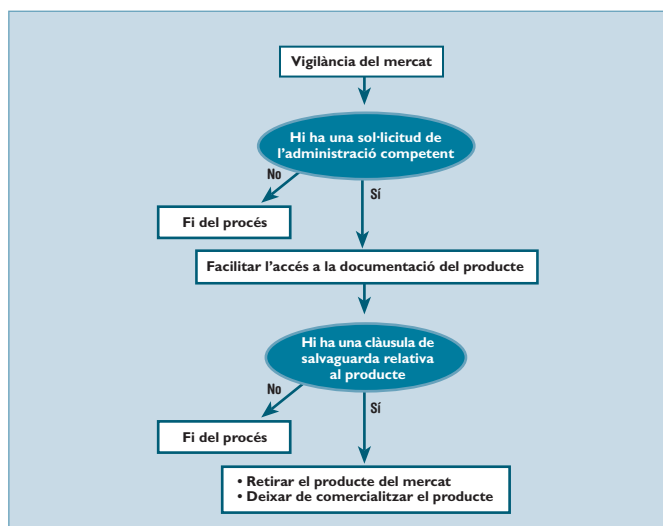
Vigilància del mercat

Hi ha una sol·licitud de l'administració competent

No

Fi del procés

Sí

Facilitar l'accés a la documentació del producte

Hi ha una clàusula de salvaguarda relativa al producte

No

Fi del procés

Sí

• Retirar el producte del mercat
• Deixar de comercialitzar el producte